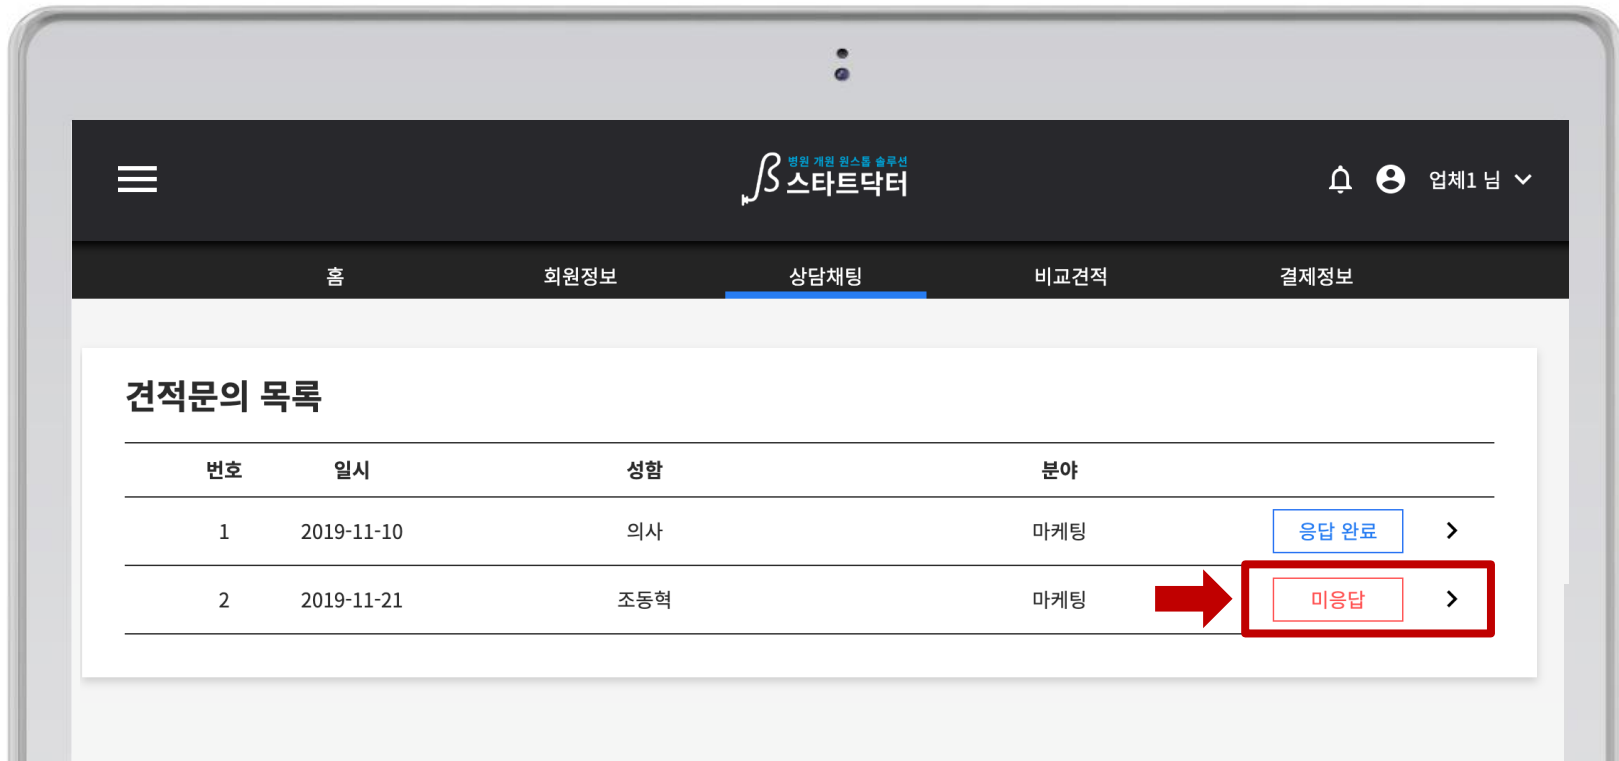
병원 개원 원스톱 솔루션
스타트닥터

업체1 님

홈 회원정보 상담채팅 비교견적 결제정보

견적문의 목록

| 번호 | 일시 | 성함 | 분야 | | |
|---|---|---|---|---|---|
| 1 | 2019-11-10 | 의사 | 마케팅 | 응답 완료 | > |
| 2 | 2019-11-21 | 조동혁 | 마케팅 | 미응답 | > |